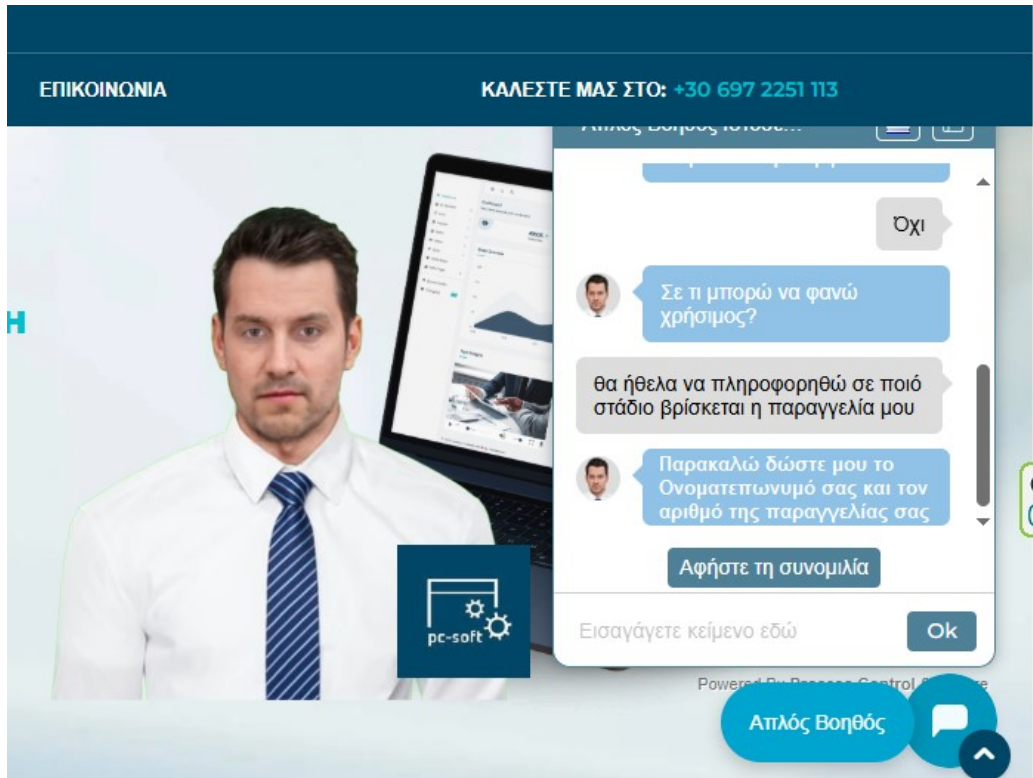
ΕΠΙΚΟΙΝΩΝΙΑ

ΚΑΛΕΣΤΕ ΜΑΣ ΣΤΟ: +30 697 2251 113

Η

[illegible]

Όχι

Σε τι μπορώ να φανώ χρήσιμος?

θα ήθελα να πληροφορηθώ σε ποιό στάδιο βρίσκεται η παραγγελία μου

Παρακαλώ δώστε μου το Ονοματεπωνυμό σας και τον αριθμό της παραγγελίας σας

Αφήστε τη συνομιλία

Εισαγάγετε κείμενο εδώ

Ok

pc-soft

Powered By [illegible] Control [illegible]

Απλός Βοηθός